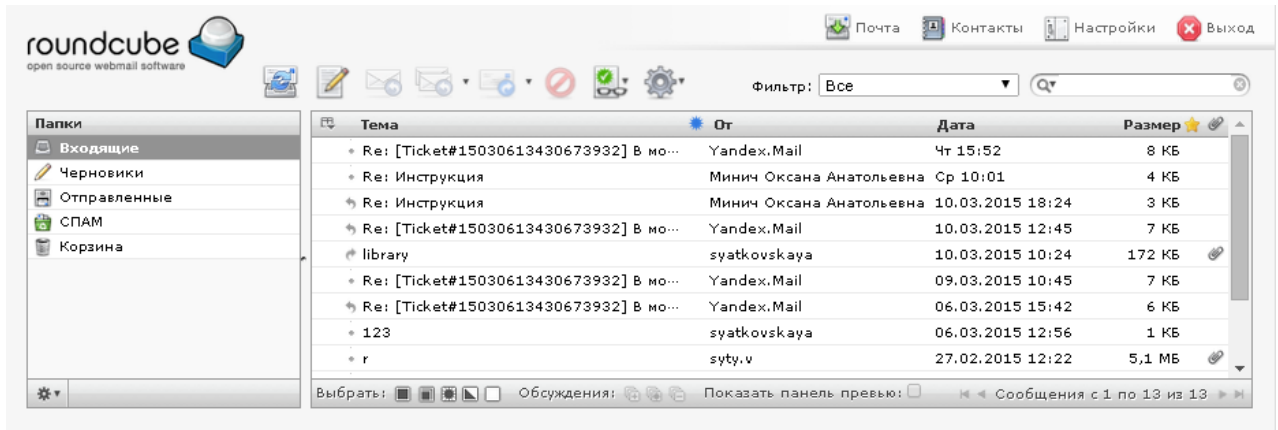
roundcube
open source webmail software

Почта Контакты Настройки Выход

Фильтр: Все

Папки
Входящие
Черновики
Отправленные
СПАМ
Корзина

| Тема | От | Дата | Размер |
|---|---|---|---|
| Re: [Ticket#15030613430673932] В мо··· | Yandex.Mail | Чт 15:52 | 8 КБ |
| Re: Инструкция | Минич Оксана Анатольевна | Ср 10:01 | 4 КБ |
| Re: Инструкция | Минич Оксана Анатольевна | 10.03.2015 18:24 | 3 КБ |
| Re: [Ticket#15030613430673932] В мо··· | Yandex.Mail | 10.03.2015 12:45 | 7 КБ |
| library | syatkovskaya | 10.03.2015 10:24 | 172 КБ |
| Re: [Ticket#15030613430673932] В мо··· | Yandex.Mail | 09.03.2015 10:45 | 7 КБ |
| Re: [Ticket#15030613430673932] В мо··· | Yandex.Mail | 06.03.2015 15:42 | 6 КБ |
| 123 | syatkovskaya | 06.03.2015 12:56 | 1 КБ |
| r | syty.v | 27.02.2015 12:22 | 5,1 МБ |

Выбрать: Обсуждения: Показать панель превью: Сообщения с 1 по 13 из 13